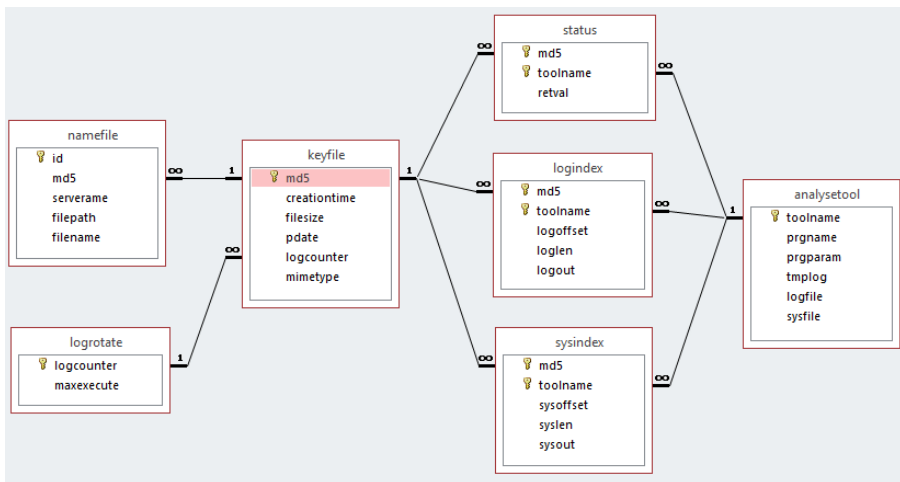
status
md5
toolname
retval

namefile
id
md5
serverame
filepath
filename

keyfile
md5
creationtime
filesize
pdate
logcounter
mimetype

logindex
md5
toolname
logoffset
loglen
logout

analysetool
toolname
prgname
prgparam
tmplog
logfile
sysfile

logrotate
logcounter
maxexecute

sysindex
md5
toolname
sysoffset
syslen
sysout

∞ 1
∞
1
1 ∞
∞
∞
∞
∞
1
∞